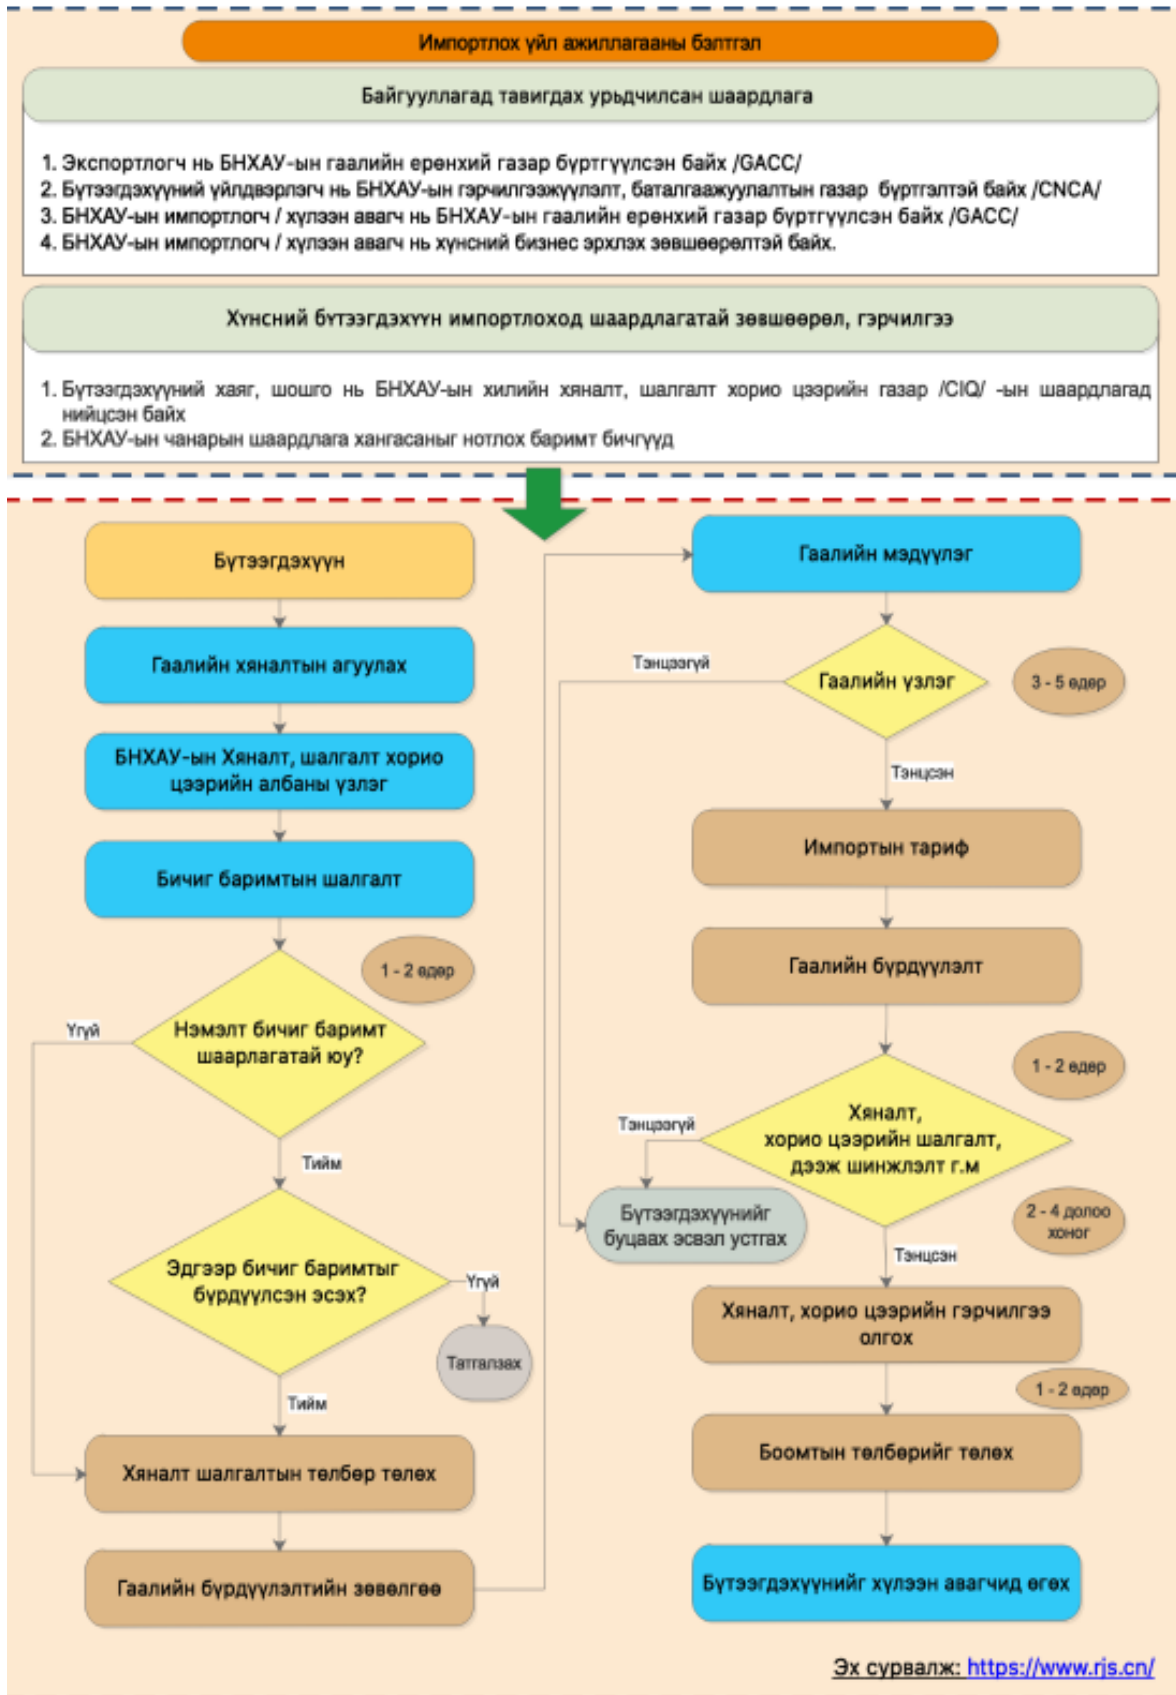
Импортлох үйл ажиллагааны бэлтгэл

Байгууллагад тавигдах урьдчилсан шаардлага

1. Экспортлогч нь БНХАУ-ын гаалийн ерөнхий газар бүртгүүлсэн байх /GACC/
2. Бүтээгдэхүүний үйлдвэрлэгч нь БНХАУ-ын гэрчилгээжүүлэлт, баталгаажуулалтын газар бүртгэлтэй байх /CNCA/
3. БНХАУ-ын импортлогч / хүлээн авагч нь БНХАУ-ын гаалийн ерөнхий газар бүртгүүлсэн байх /GACC/
4. БНХАУ-ын импортлогч / хүлээн авагч нь хүнсний бизнес эрхлэх зөвшөөрөлтэй байх.

Хүнсний бүтээгдэхүүн импортлоход шаардлагатай зөвшөөрөл, гэрчилгээ

1. Бүтээгдэхүүний хаяг, шошго нь БНХАУ-ын хилийн хяналт, шалгалт хорио цээрийн газар /CIQ/ -ын шаардлагад нийцсэн байх
2. БНХАУ-ын чанарын шаардлага хангасаныг нотлох баримт бичгүүд

Бүтээгдэхүүн

Гаалийн хяналтын агуулах

БНХАУ-ын Хяналт, шалгалт хорио цээрийн албаны үзлэг

Бичиг баримтын шалгалт

1 - 2 өдөр

Үгүй

Нэмэлт бичиг баримт шаарлагатай юу?

Тийм

Эдгээр бичиг баримтыг бүрдүүлсэн эсэх?

Үгүй

Татгалзах

Тийм

Хяналт шалгалтын төлбөр төлөх

Гаалийн бүрдүүлэлтийн зөвөлгөө

Гаалийн мэдүүлэг

Тэнцээгүй

Гаалийн үзлэг

3 - 5 өдөр

Тэнцсэн

Импортын тариф

Гаалийн бүрдүүлэлт

1 - 2 өдөр

Тэнцээгүй

Хяналт, хорио цээрийн шалгалт, дээж шинжлэлт г.м

Бүтээгдэхүүнийг буцаах эсвэл устгах

2 - 4 долоо хоног

Тэнцсэн

Хяналт, хорио цээрийн гэрчилгээ олгох

1 - 2 өдөр

Боомтын төлбөрийг төлөх

Бүтээгдэхүүнийг хүлээн авагчид өгөх

Эх сурвалж: https://www.rjs.cn/